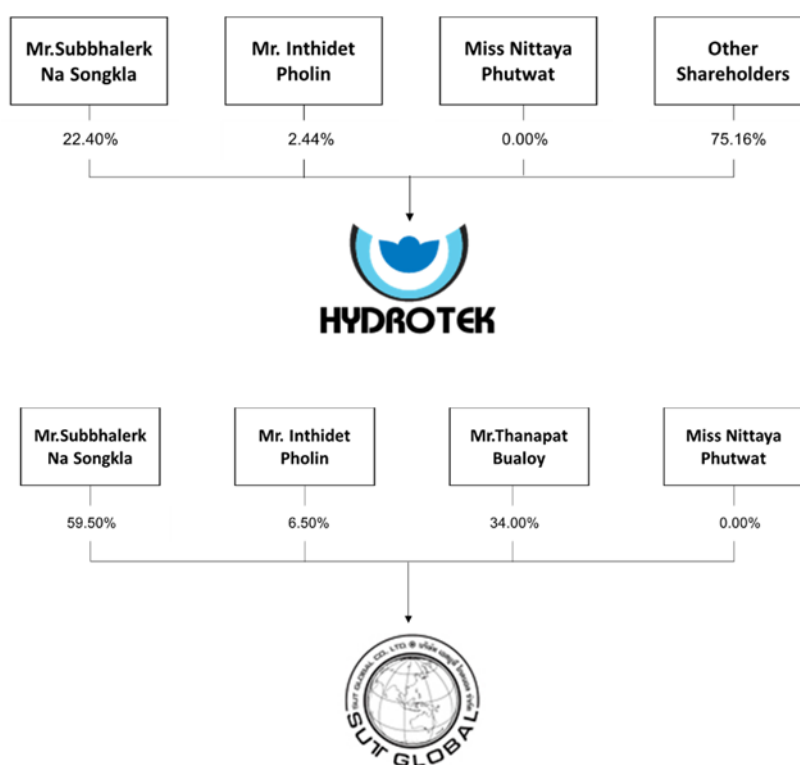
Mr.Subbhalerk Na Songkla

22.40%

Mr. Inthidet Pholin

2.44%

Miss Nittaya Phutwat

0.00%

Other Shareholders

75.16%

HYDROTEK

Mr.Subbhalerk Na Songkla

59.50%

Mr. Inthidet Pholin

6.50%

Mr.Thanapat Bualoy

34.00%

Miss Nittaya Phutwat

0.00%

SUT GLOBAL CO., LTD. ● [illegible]

SUT GLOBAL